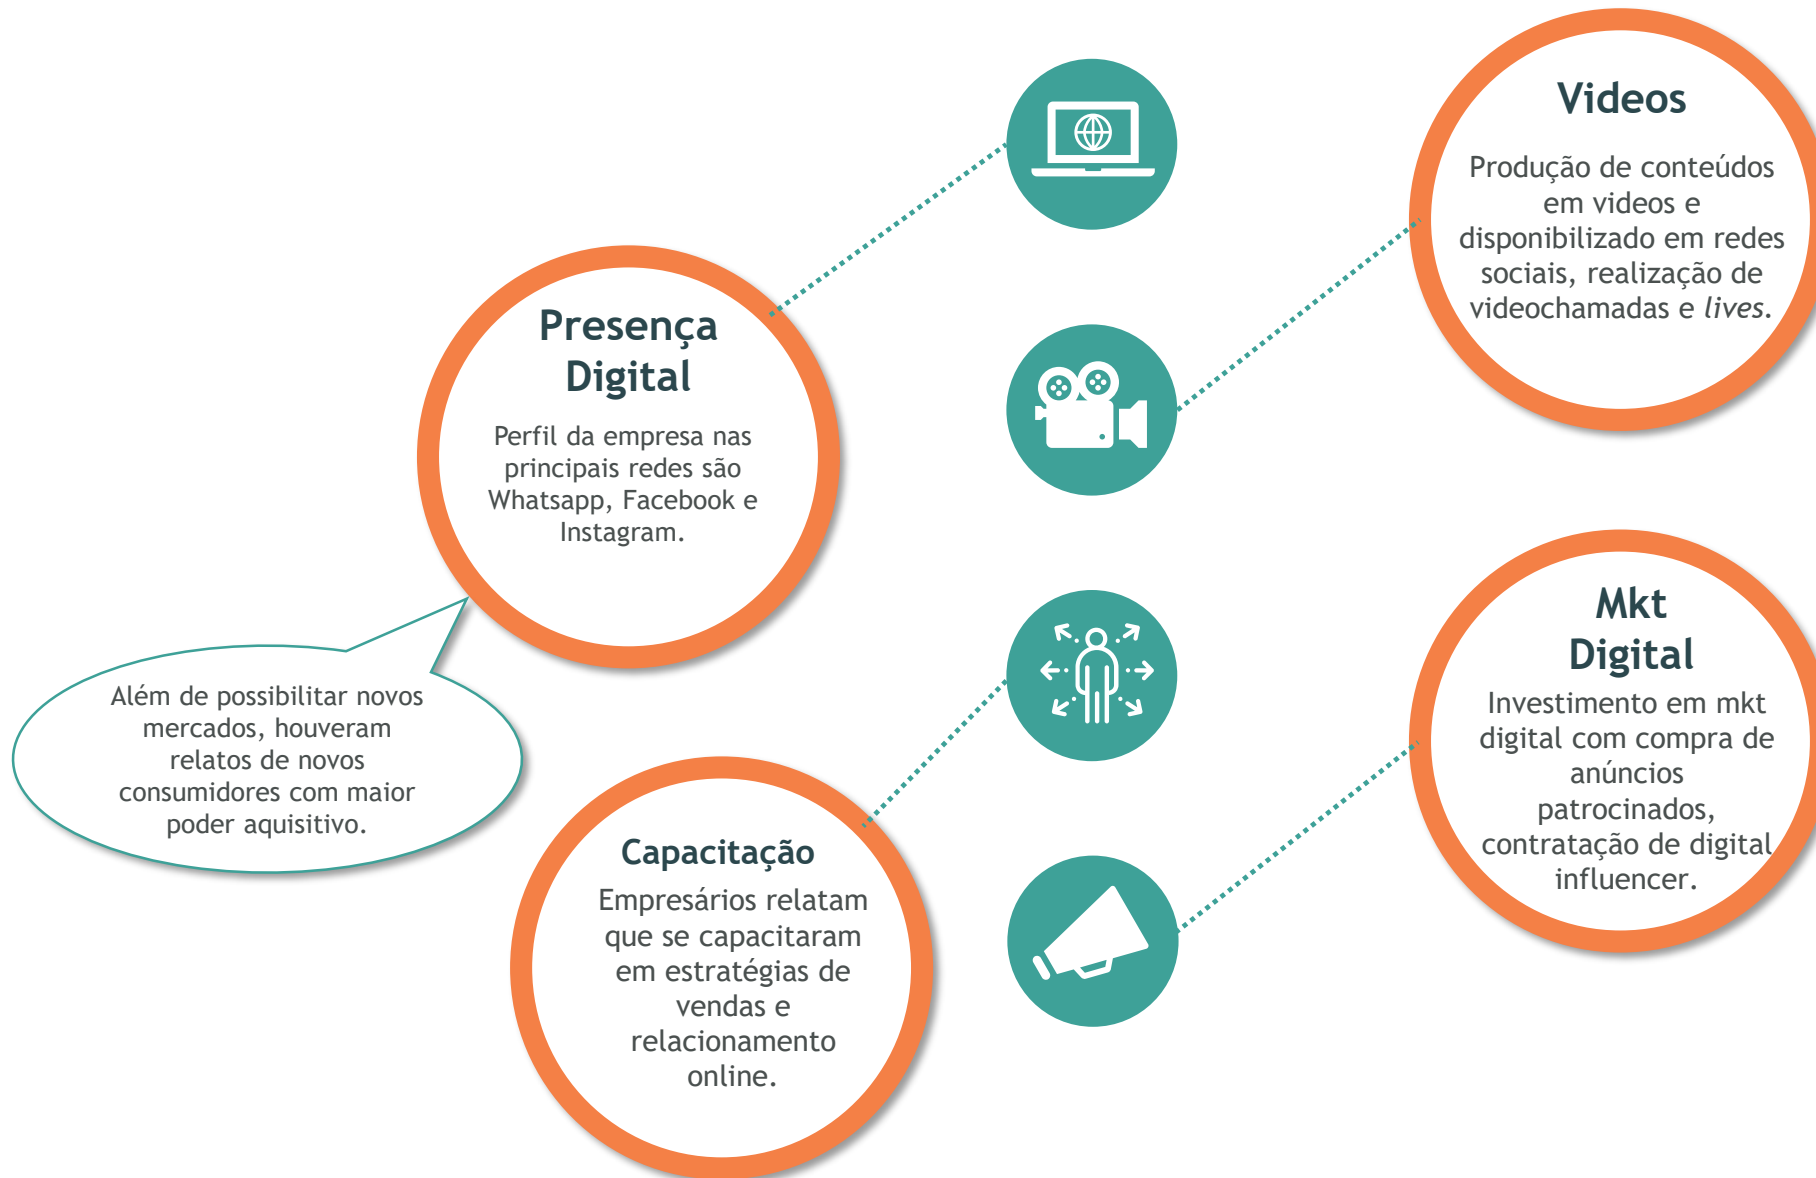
Videos

Produção de conteúdos em videos e disponibilizado em redes sociais, realização de videochamadas e *lives*.

Presença Digital

Perfil da empresa nas principais redes são Whatsapp, Facebook e Instagram.

Além de possibilitar novos mercados, houveram relatos de novos consumidores com maior poder aquisitivo.

Mkt Digital

Investimento em mkt digital com compra de anúncios patrocinados, contratação de digital influencer.

Capacitação

Empresários relatam que se capacitaram em estratégias de vendas e relacionamento online.